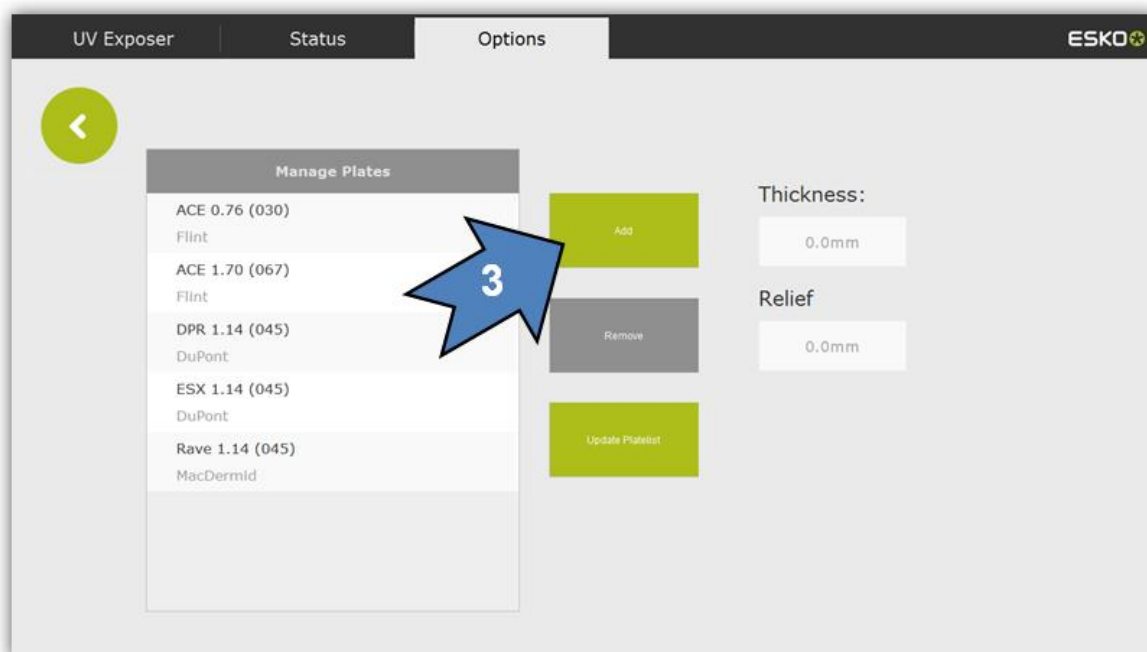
UV Exposer | Status | Options

ESKO

Manage Plates

ACE 0.76 (030)
Flint
ACE 1.70 (067)
Flint
DPR 1.14 (045)
DuPont
ESX 1.14 (045)
DuPont
Rave 1.14 (045)
MacDermid

Add

3

Remove

Update Platelist

Thickness:
0.0mm
Relief
0.0mm